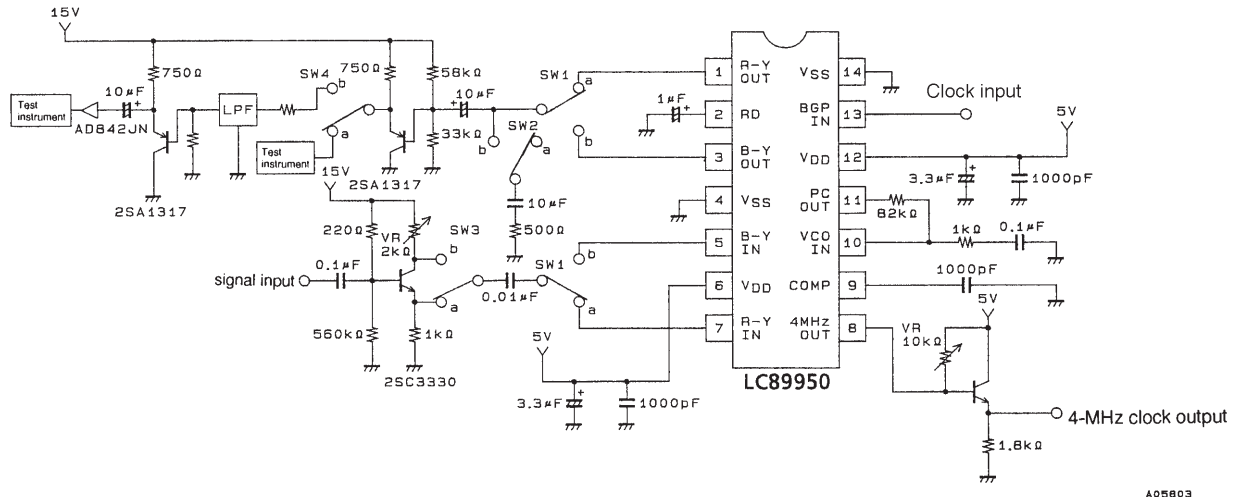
15V

750Ω

750Ω

58kΩ

10μF

SW4

SW1

10μF

Test instrument

AD842JN

LPF

1μF

b

a

33kΩ

SW2

a

b

a

b

2SA1317

Test instrument

15V

2SA1317

10μF

220Ω

VR 2kΩ

SW3

b

500Ω

signal input

0.1μF

a

0.01μF

SW1

b

a

560kΩ

1kΩ

2SC3330

5V

3.3μF

1000pF

1 R-Y OUT

2 RD

3 B-Y OUT

4 VSS

5 B-Y IN

6 VDD

7 R-Y IN

14 VSS

13 BGP IN

12 VDD

11 PC OUT

10 VCO IN

9 COMP

8 4MHz OUT

LC89950

Clock input

5V

3.3μF

1000pF

82kΩ

1kΩ

0.1μF

1000pF

5V

VR 10kΩ

4-MHz clock output

1.8kΩ

A05803